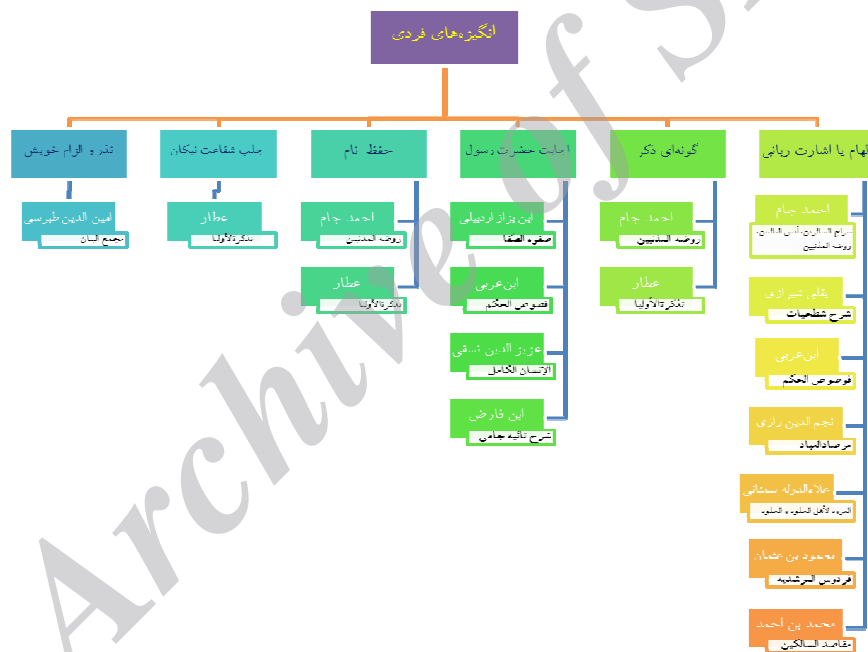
انگیزه‌های فردی

الهام یا اشارت ربانی

احمد جام
سراج السائرین، انس التائبین، روضة المذنبین

بقلی شیرازی
شرح شطحیات

ابن‌عربی
فصوص الحکم

نجم الدین رازی
مرصادالعباد

علاءالدوله سمنانی
العروه لاهل الخلوه و الجلوه

محمود بن عثمان
فردوس المرشدیه

محمد بن احمد
مقاصد السالکین

گونه‌ای ذکر

احمد جام
روضة المذنبین

عطار
تذکرةالاولیا

اجابت حضرت رسول

ابن بزاز اردبیلی
صفوة الصفا

ابن‌عربی
فصوص الحکم

عزیزالدین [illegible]فی
الانسان الکامل

ابن فارض
شرح تائیه جامی

حفظ نام

احمد جام
روضة المذنبین

عطار
تذکرةالاولیا

طلب شفاعت نیکان

عطار
تذکرةالاولیا

تفنن و الزام خویش

امین الدین طبرسی
مجمع البیان

Archive of SID